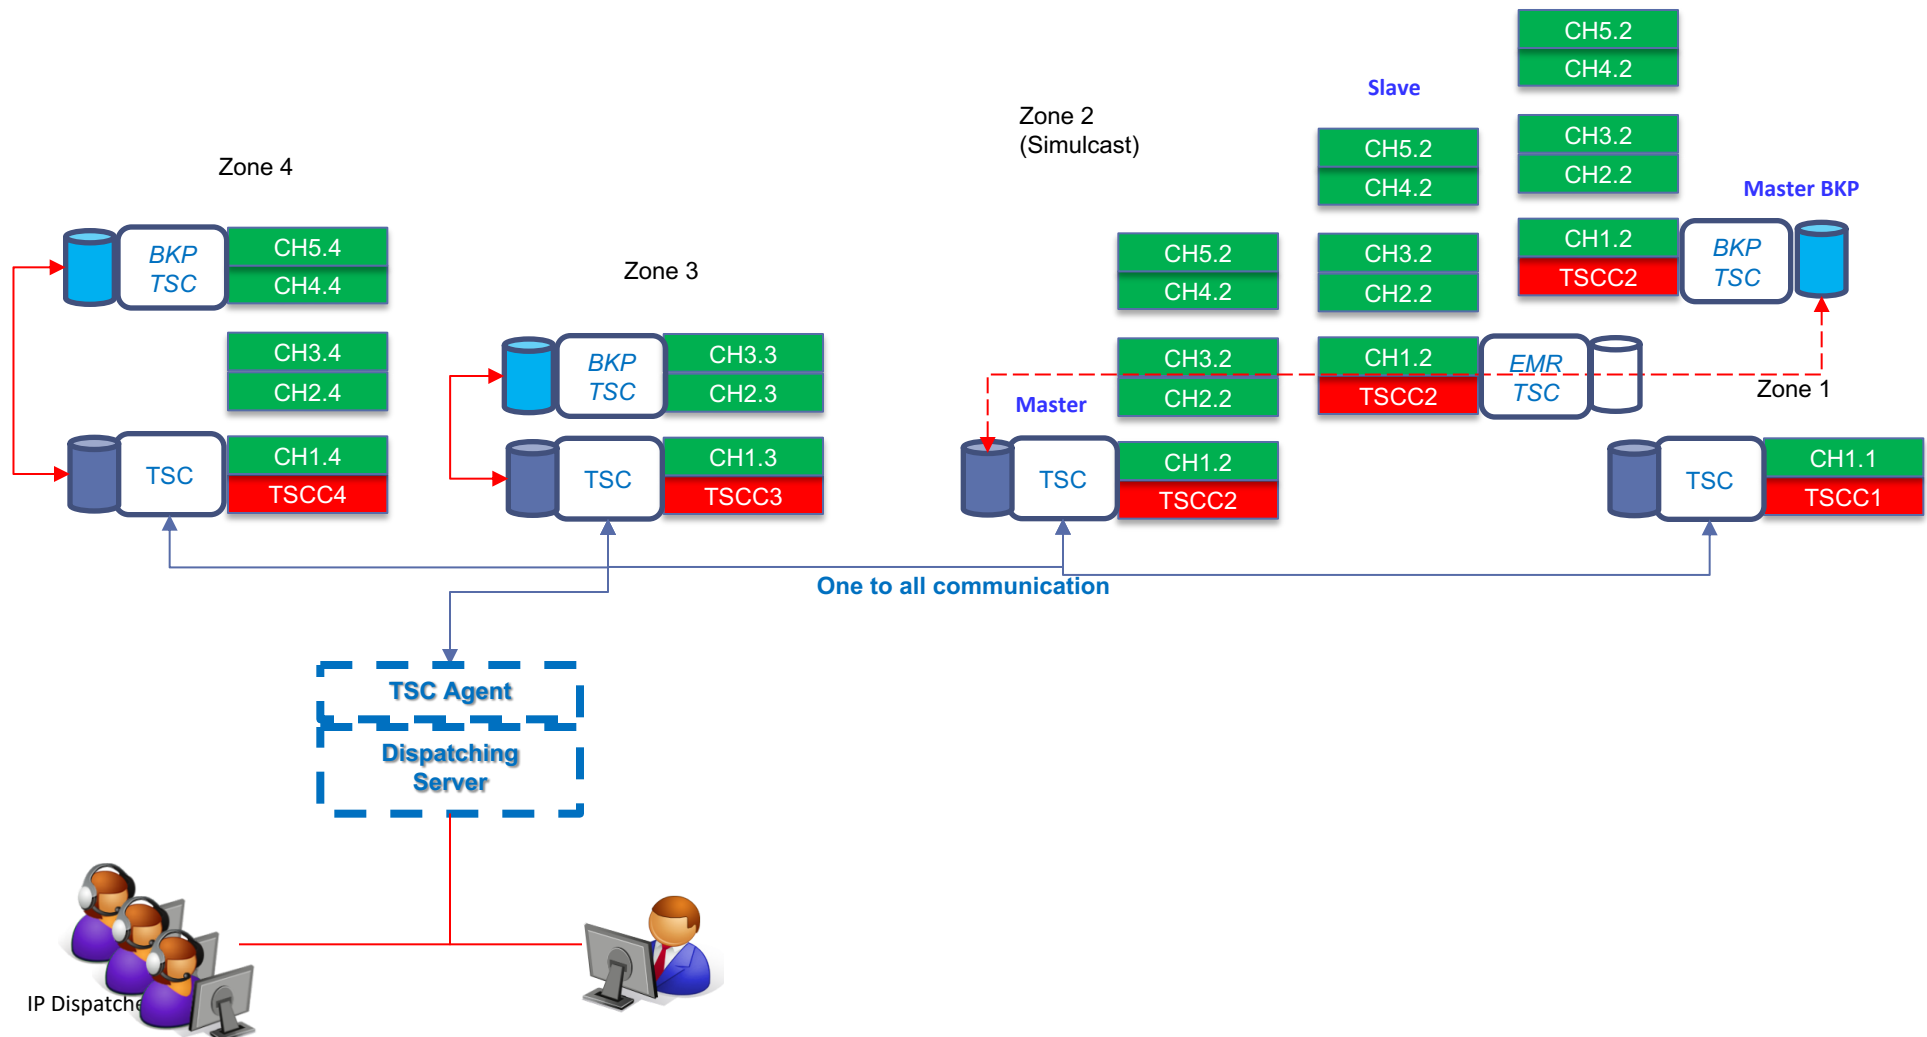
CH5.2
CH4.2

Slave

Zone 2
(Simulcast)

CH5.2
CH4.2

CH3.2
CH2.2

Master BKP

Zone 4

CH5.2
CH4.2

CH3.2
CH2.2

CH1.2
TSCC2

BKP
TSC

BKP
TSC

CH5.4
CH4.4

Zone 3

CH3.4
CH2.4

BKP
TSC

CH3.3
CH2.3

CH3.2
CH2.2

CH1.2
TSCC2

EMR
TSC

Zone 1

Master

TSC

CH1.4
TSCC4

TSC

CH1.3
TSCC3

TSC

CH1.2
TSCC2

TSC

CH1.1
TSCC1

One to all communication

TSC Agent

Dispatching
Server

IP Dispatche